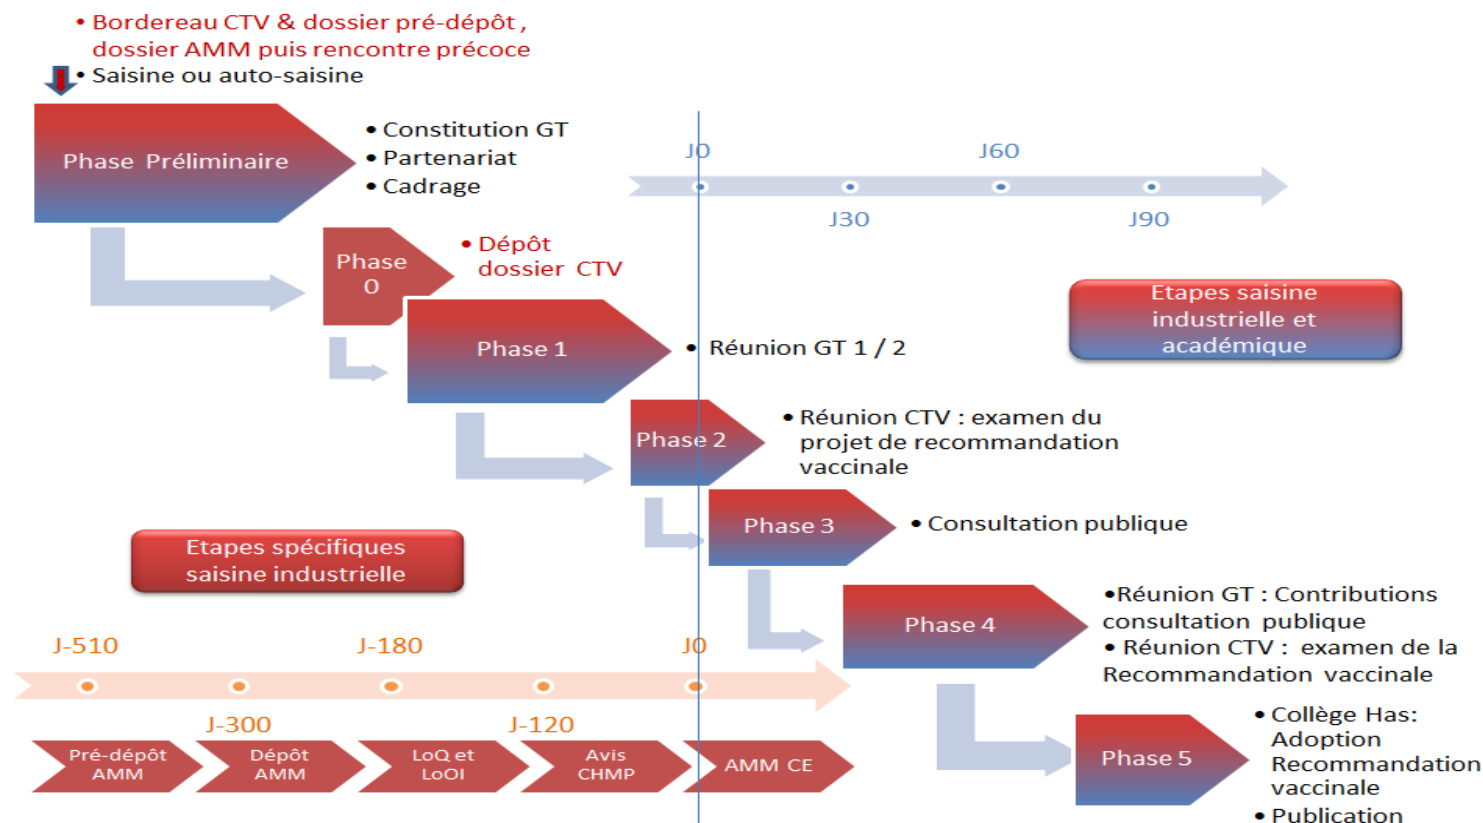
• Bordereau CTV & dossier pré-dépôt , dossier AMM puis rencontre précoce
• Saisine ou auto-saisine

Phase Préliminaire

• Constitution GT
• Partenariat
• Cadrage

J0
J60
J30
J90

Phase 0

• Dépôt dossier CTV

Etapes saisine industrielle et académique

Phase 1

• Réunion GT 1 / 2

Phase 2

• Réunion CTV : examen du projet de recommandation vaccinale

Phase 3

• Consultation publique

Etapes spécifiques saisine industrielle

Phase 4

•Réunion GT : Contributions consultation publique
• Réunion CTV : examen de la Recommandation vaccinale

J-510
J-180
J0
J-300
J-120

Pré-dépôt AMM
Dépôt AMM
LoQ et LoOI
Avis CHMP
AMM CE

Phase 5

• Collège Has: Adoption Recommandation vaccinale
• Publication